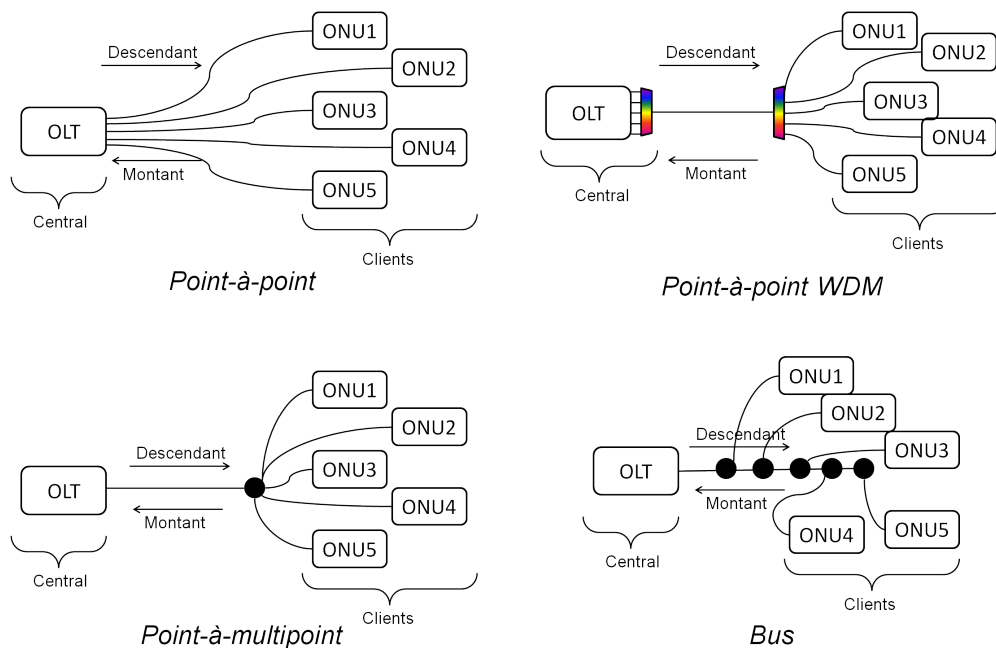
Descendant

ONU1
ONU2
OLT
ONU3
ONU4
Montant
ONU5
Central
Clients

Point-à-point

Descendant
ONU1
ONU2
OLT
ONU3
ONU4
Montant
ONU5
Central
Clients

Point-à-point WDM

ONU1
ONU2
Descendant
OLT
ONU3
ONU4
Montant
ONU5
Central
Clients

Point-à-multipoint

ONU1
ONU2
Descendant
ONU3
OLT
Montant
ONU4
ONU5
Central
Clients

Bus